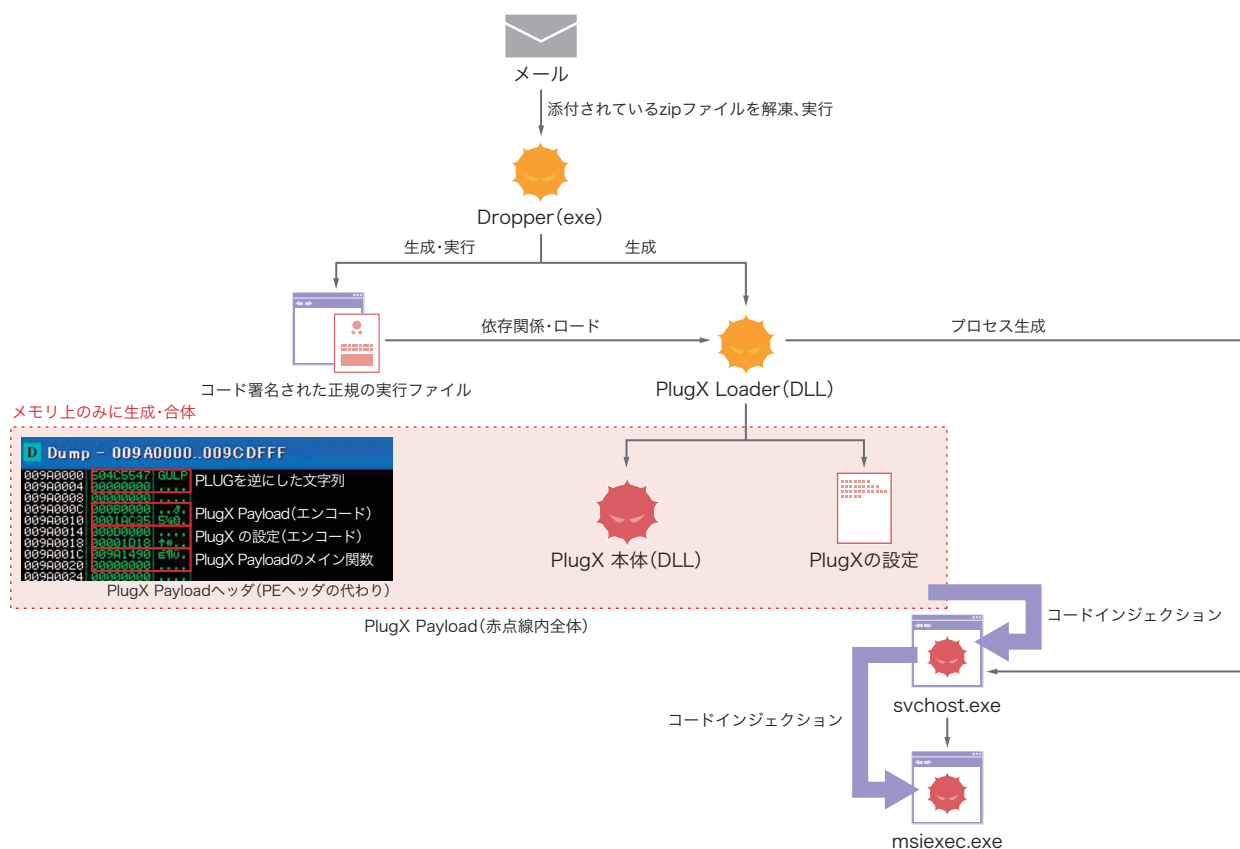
メール

添付されているzipファイルを解凍、実行

Dropper(exe)

生成・実行

生成

依存関係・ロード

プロセス生成

コード署名された正規の実行ファイル

PlugX Loader(DLL)

メモリ上のみに生成・合体

D Dump - 009A0000..009CDFFF

| | | | |
|---|---|---|---|
| 009A0000 | 504C5547 | GULP | PLUGを逆にした文字列 |
| 009A0004 | 00000000 | .... | |
| 009A0008 | 00000000 | .... | |
| 009A000C | 000B0000 | ..♂ | PlugX Payload(エンコード) |
| 009A0010 | 0001AC35 | 5¼0. | |
| 009A0014 | 000D0000 | .... | PlugX の設定(エンコード) |
| 009A0018 | 00001D18 | ↑♦.. | |
| 009A001C | 009A1490 | É¶Ü. | PlugX Payloadのメイン関数 |
| 009A0020 | 00000000 | .... | |
| 009A0024 | 00000000 | .... | |

PlugX Payloadヘッダ(PEヘッダの代わり)

PlugX 本体(DLL)

PlugXの設定

PlugX Payload(赤点線内全体)

コードインジェクション

svchost.exe

コードインジェクション

msiexec.exe